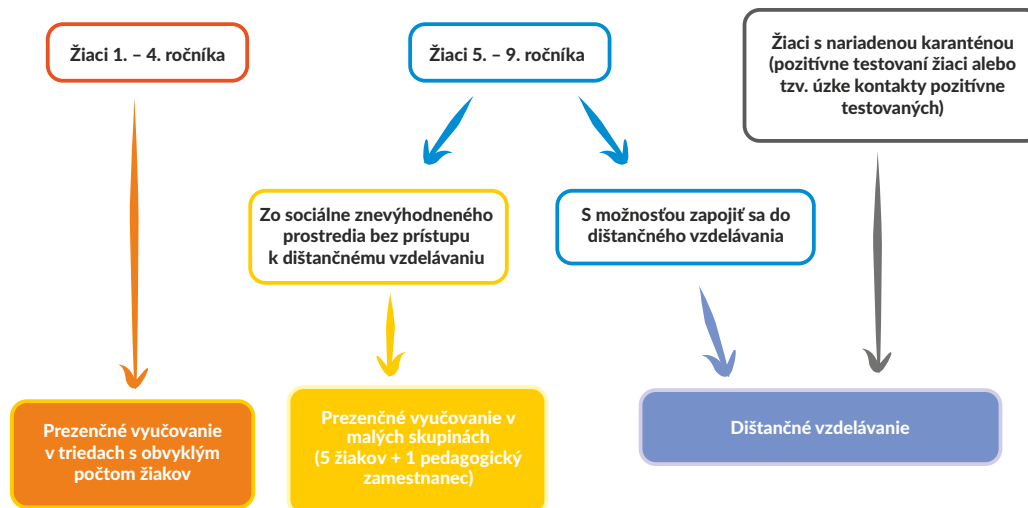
Žiaci 1. – 4. ročníka

Žiaci 5. – 9. ročníka

Žiaci s nariadenou karanténou (pozitívne testovaní žiaci alebo tzv. úzke kontakty pozitívne testovaných)

Zo sociálne znevýhodneného prostredia bez prístupu k dištančnému vzdelávaniu

S možnosťou zapojiť sa do dištančného vzdelávania

Prezenčné vyučovanie v triedach s obvyklým počtom žiakov

Prezenčné vyučovanie v malých skupinách (5 žiakov + 1 pedagogický zamestnanec)

Dištančné vzdelávanie